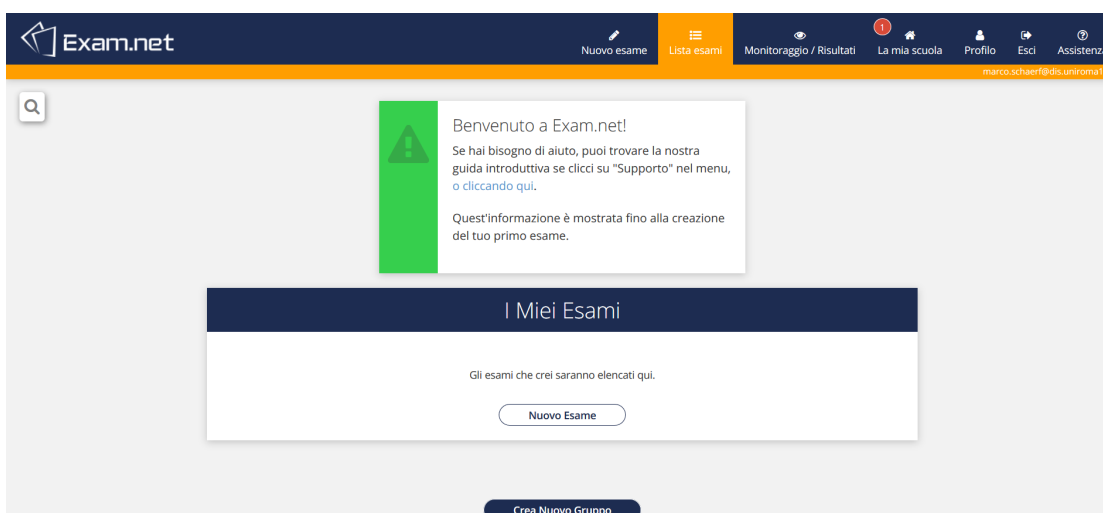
Exam.net

Nuovo esame
Lista esami
Monitoraggio / Risultati
1
La mia scuola
Profilo
Esci
Assistenz

marco.schaerf@dis.uniroma1

Benvenuto a Exam.net!

Se hai bisogno di aiuto, puoi trovare la nostra guida introduttiva se clicci su "Supporto" nel menu, o cliccando qui.

Quest'informazione è mostrata fino alla creazione del tuo primo esame.

I Miei Esami

Gli esami che crei saranno elencati qui.

Nuovo Esame

Crea Nuovo Gruppo